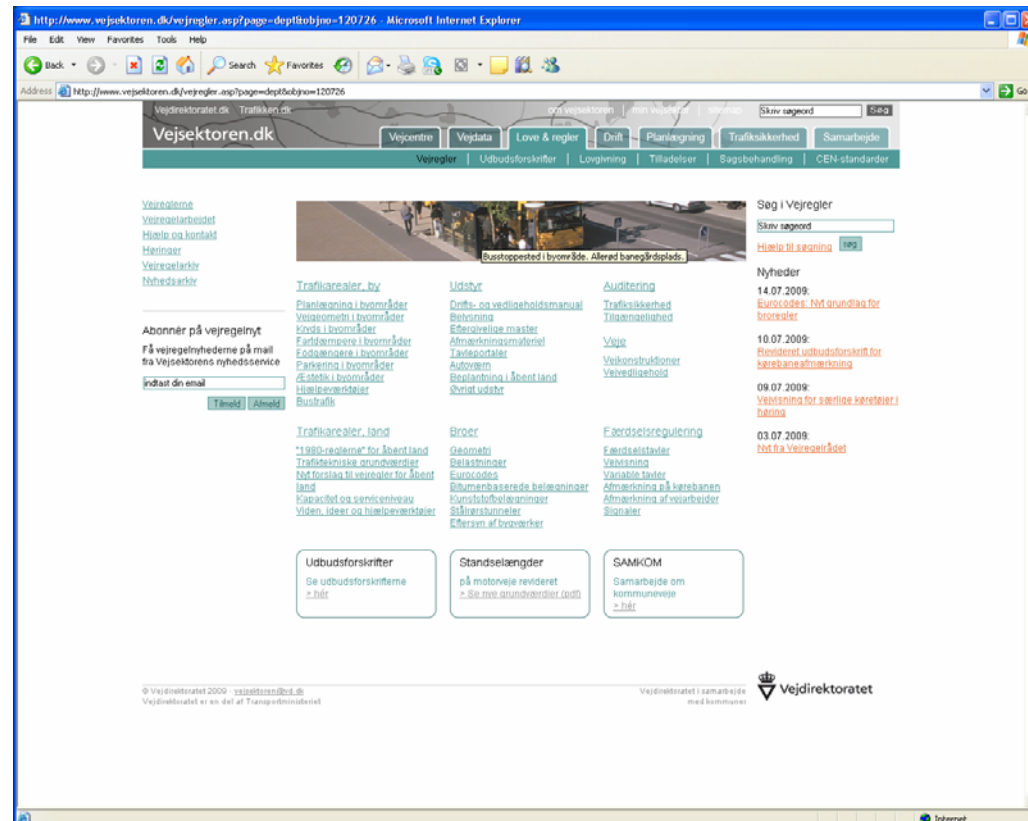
http://www.vejsektoren.dk/vejregler.asp?page=dept&objno=120726 - Microsoft Internet Explorer

File Edit View Favorites Tools Help

Back Search Favorites

Address http://www.vejsektoren.dk/vejregler.asp?page=dept&objno=120726

Go

Vejdirektoratet.dk Trafikken.dk

om vejsektoren | min vejsektor | sitemap

Skriv søgeord Søg

Vejsektoren.dk

Vejcentre Vejdata Love & regler Drift Planlægning Trafiksikkerhed Samarbejde

Vejregler | Udbudsforskrifter | Lovgivning | Tilladelser | Sagsbehandling | CEN-standarder

Vejreglerne
Vejregelarbejdet
Hjælp og kontakt
Høringer
Vejregelarkiv
Nyhedsarkiv

Abonnér på vejregelnyt

Få vejregelnyhederne på mail fra Vejsektorens nyhedsservice

indtast din email

Tilmeld Afmeld

Busstoppested i byområde. Allerød banegårdsplads.

Trafikarealer, by
Planlægning i byområder
Vejgeometri i byområder
Kryds i byområder
Fartdæmpere i byområder
Fodgængere i byområder
Parkering i byområder
Æstetik i byområder
Hjælpeværktøjer
Bustrafik

Udstyr
Drifts- og vedligeholdsmanual
Belysning
Eftergivelige master
Afmærkningsmateriel
Tavleportaler
Autoværn
Beplantning i åbent land
Øvrigt udstyr

Auditering
Trafiksikkerhed
Tilgængelighed

Veje
Vejkonstruktioner
Vejvedligehold

Trafikarealer, land
"1980-reglerne" for åbent land
Trafiktekniske grundværdier
Nyt forslag til vejregler for åbent land
Kapacitet og serviceniveau
Viden, ideer og hjælpeværktøjer

Broer
Geometri
Belastninger
Eurocodes
Bitumenbaserede belægninger
Kunststofbelægninger
Stålrørstunneler
Eftersyn af bygværker

Færdselsregulering
Færdselstavler
Vejvisning
Variable tavler
Afmærkning på kørebanen
Afmærkning af vejarbejder
Signaler

Udbudsforskrifter
Se udbudsforskrifterne
> her

Standselængder
på motorveje revideret
> Se nye grundværdier (pdf)

SAMKOM
Samarbejde om kommuneveje
> her

Søg i Vejregler

Skriv søgeord

Hjælp til søgning søg

Nyheder

14.07.2009:
Eurocodes: Nyt grundlag for broregler

10.07.2009:
Revideret udbudsforskrift for kørebaneafmærkning

09.07.2009:
Vejvisning for særlige køretøjer i høring

03.07.2009:
Nyt fra Vejregelrådet

© Vejdirektoratet 2009 · vejsektoren@vd.dk
Vejdirektoratet er en del af Transportministeriet

Vejdirektoratet i samarbejde med kommuner

Vejdirektoratet

Internet